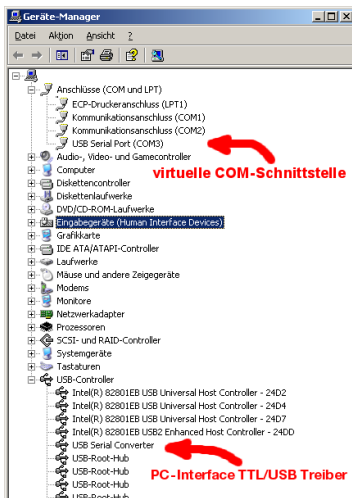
Geräte-Manager

Datei Aktion Ansicht ?

Anschlüsse (COM und LPT)
ECP-Druckeranschluss (LPT1)
Kommunikationsanschluss (COM1)
Kommunikationsanschluss (COM2)
USB Serial Port (COM3)
Audio-, Video- und Gamecontroller
Computer
Diskettencontroller
Diskettenlaufwerke
DVD/CD-ROM-Laufwerke
Eingabegeräte (Human Interface Devices)
Grafikkarte
IDE ATA/ATAPI-Controller
Laufwerke
Mäuse und andere Zeigegeräte
Modems
Monitore
Netzwerkadapter
Prozessoren
SCSI- und RAID-Controller
Systemgeräte
Tastaturen
USB-Controller
Intel(R) 82801EB USB Universal Host Controller - 24D2
Intel(R) 82801EB USB Universal Host Controller - 24D4
Intel(R) 82801EB USB Universal Host Controller - 24D7
Intel(R) 82801EB USB2 Enhanced Host Controller - 24DD
USB Serial Converter
USB-Root-Hub
USB-Root-Hub
USB-Root-Hub
USB-Root-Hub

virtuelle COM-Schnittstelle

PC-Interface TTL/USB Treiber